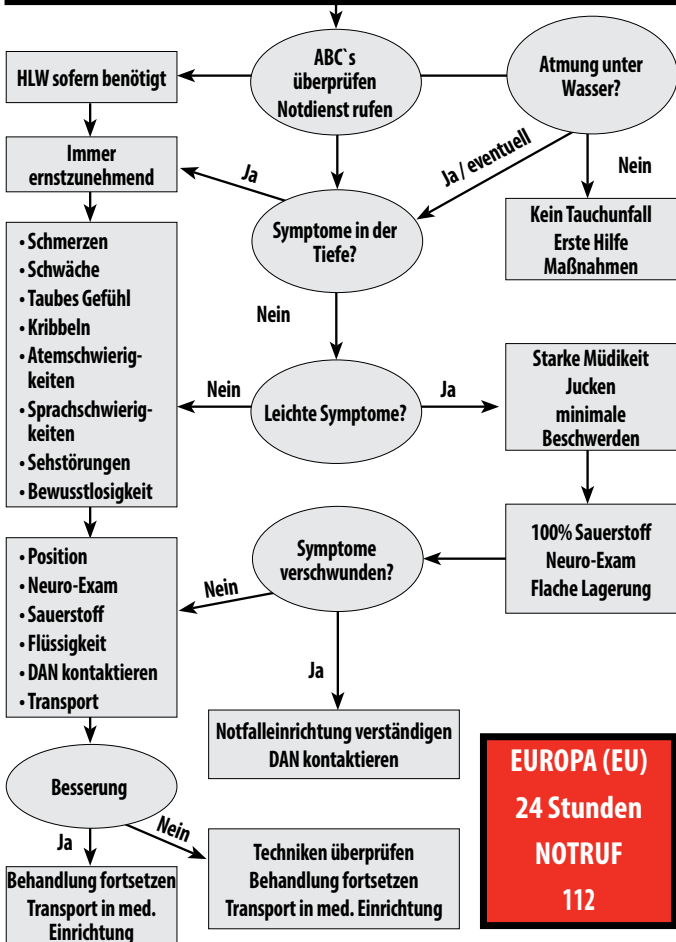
ABC`s überprüfen Notdienst rufen

Atmung unter Wasser?

HLW sofern benötigt

Immer ernstzunehmend

Ja

Ja / eventuell

Nein

Symptome in der Tiefe?

Kein Tauchunfall Erste Hilfe Maßnahmen

• Schmerzen
• Schwäche
• Taubes Gefühl
• Kribbeln
• Atemschwierigkeiten
• Sprachschwierigkeiten
• Sehstörungen
• Bewusstlosigkeit

Nein

Nein

Leichte Symptome?

Ja

Starke Müdikeit Jucken minimale Beschwerden

100% Sauerstoff Neuro-Exam Flache Lagerung

Symptome verschwunden?

Nein

• Position
• Neuro-Exam
• Sauerstoff
• Flüssigkeit
• DAN kontaktieren
• Transport

Ja

Notfalleinrichtung verständigen DAN kontaktieren

Besserung

Ja

Nein

Techniken überprüfen Behandlung fortsetzen Transport in med. Einrichtung

Behandlung fortsetzen Transport in med. Einrichtung

EUROPA (EU)
24 Stunden
NOTRUF
112